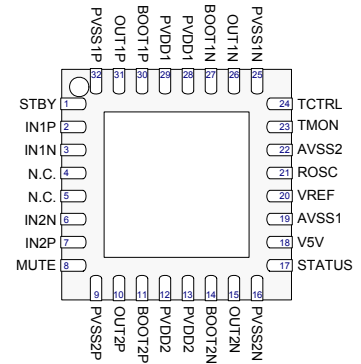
PVSS1P 32
OUT1P 31
BOOT1P 30
PVDD1 29
PVDD1 28
BOOT1N 27
OUT1N 26
PVSS1N 25

STBY 1
IN1P 2
IN1N 3
N.C. 4
N.C. 5
IN2N 6
IN2P 7
MUTE 8

24 TCTRL
23 TMON
22 AVSS2
21 ROSC
20 VREF
19 AVSS1
18 V5V
17 STATUS

9 PVSS2P
10 OUT2P
11 BOOT2P
12 PVDD2
13 PVDD2
14 BOOT2N
15 OUT2N
16 PVSS2N